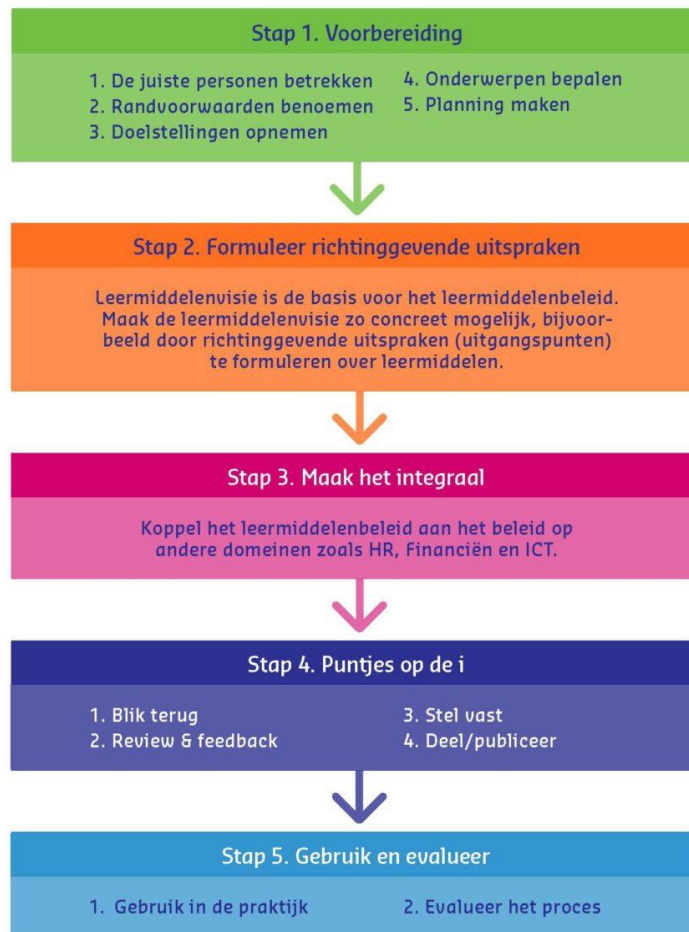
Stap 1. Voorbereiding

1. De juiste personen betrekken
2. Randvoorwaarden benoemen
3. Doelstellingen opnemen

4. Onderwerpen bepalen
5. Planning maken

Stap 2. Formuleer richtinggevende uitspraken

Leermiddelenvisie is de basis voor het leermiddelenbeleid. Maak de leermiddelenvisie zo concreet mogelijk, bijvoorbeeld door richtinggevende uitspraken (uitgangspunten) te formuleren over leermiddelen.

Stap 3. Maak het integraal

Koppel het leermiddelenbeleid aan het beleid op andere domeinen zoals HR, Financiën en ICT.

Stap 4. Puntjes op de i

1. Blik terug
2. Review & feedback

3. Stel vast
4. Deel/publiceer

Stap 5. Gebruik en evalueer

1. Gebruik in de praktijk

2. Evalueer het proces